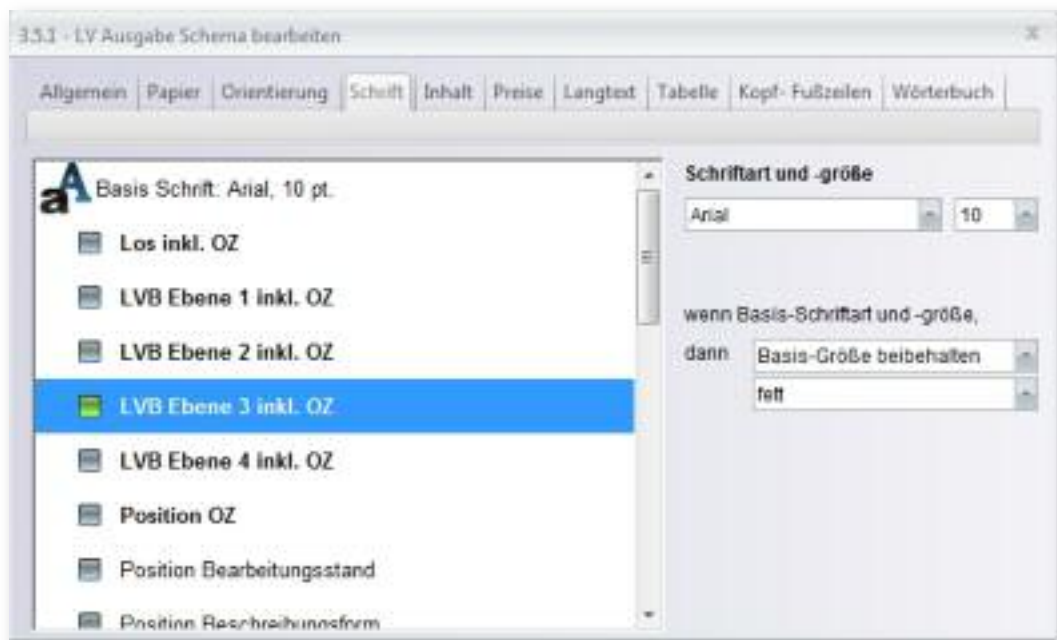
3.5.1 - LV Ausgabe Schema bearbeiten

Allgemein | Papier | Orientierung | Schrift | Inhalt | Preise | Langtext | Tabelle | Kopf- Fußzeilen | Wörterbuch

aA Basis Schrift: Arial, 10 pt.

Los inkl. OZ

LVB Ebene 1 inkl. OZ

LVB Ebene 2 inkl. OZ

LVB Ebene 3 inkl. OZ

LVB Ebene 4 inkl. OZ

Position OZ

Position Bearbeitungsstand

Position Beschreibungsform

Schriftart und -größe

Arial

10

wenn Basis-Schriftart und -größe,

dann

Basis-Größe beibehalten

fett